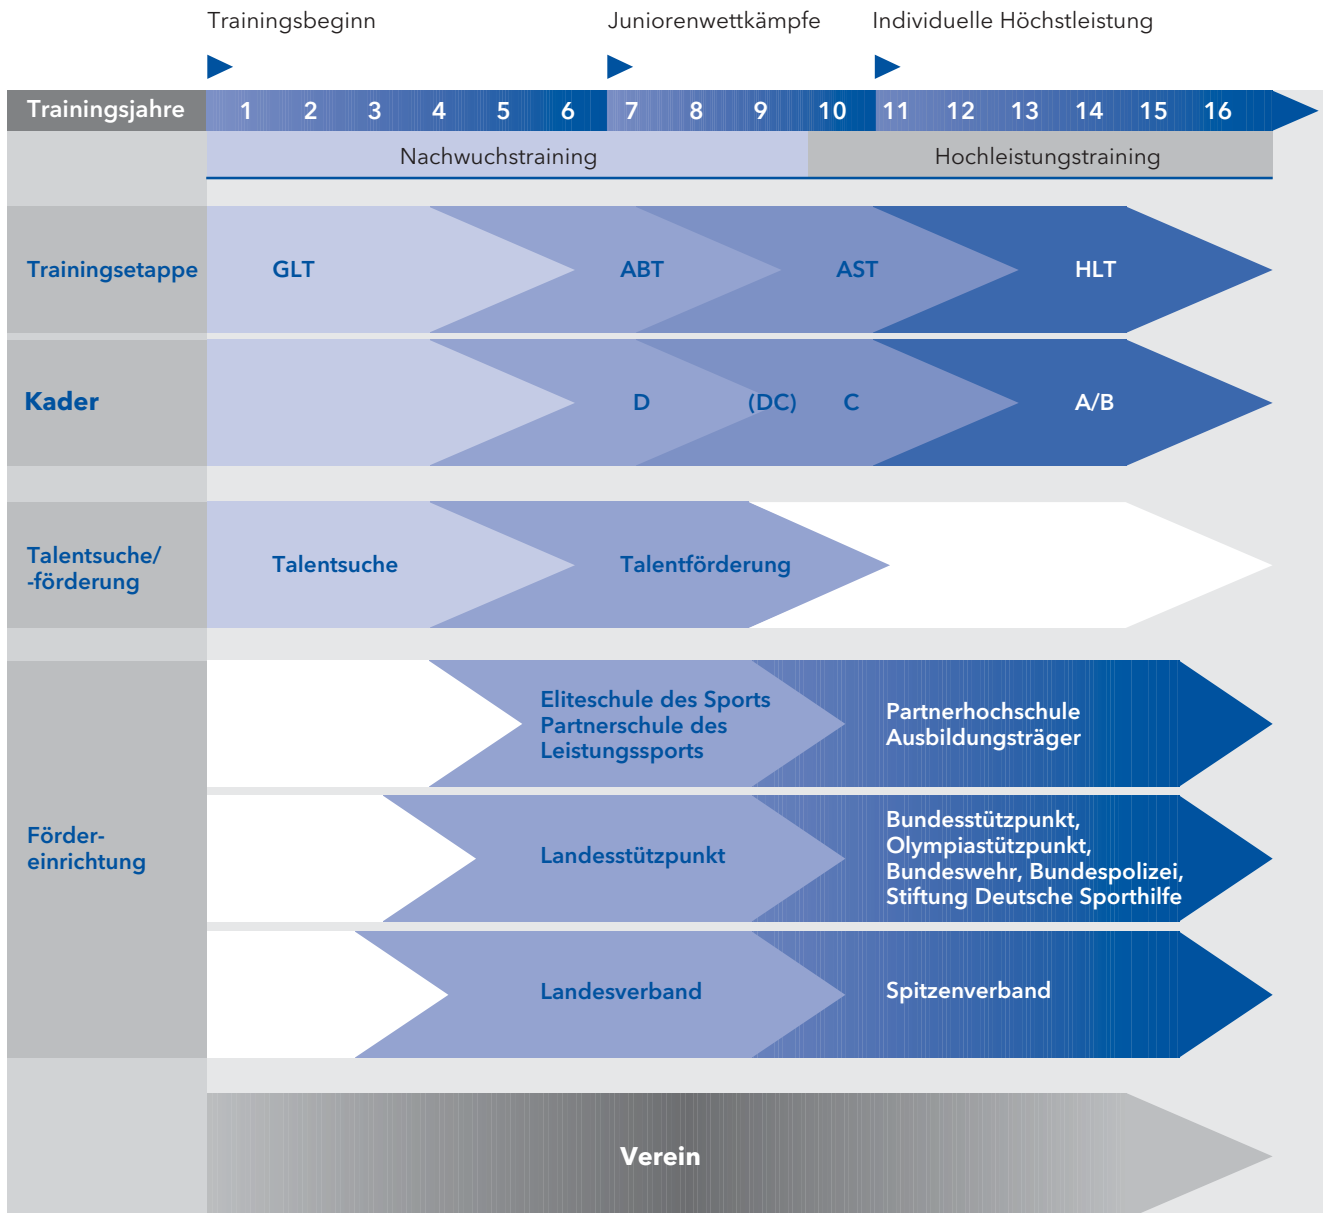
Trainingsbeginn

Juniorenwettkämpfe

Individuelle Höchstleistung

Trainingsjahre 1 2 3 4 5 6 7 8 9 10 11 12 13 14 15 16

Nachwuchstraining

Hochleistungstraining

Trainingsetappe

GLT

ABT

AST

HLT

Kader

D

(DC)

C

A/B

Talentsuche/ -förderung

Talentsuche

Talentförderung

Förder-einrichtung

Eliteschule des Sports Partnerschule des Leistungssports

Partnerhochschule Ausbildungsträger

Landesstützpunkt

Bundesstützpunkt, Olympiastützpunkt, Bundeswehr, Bundespolizei, Stiftung Deutsche Sporthilfe

Landesverband

Spitzenverband

Verein